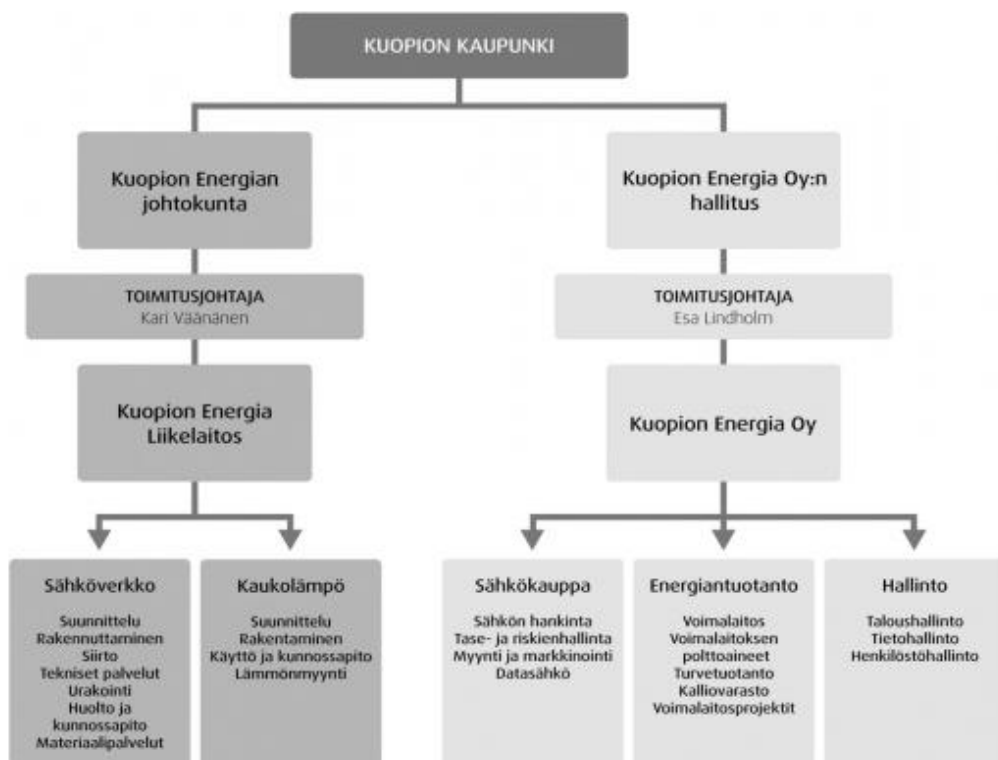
KUOPION KAUPUNKI

Kuopion Energian johtokunta

TOIMITUSJOHTAJA
Kari Väänänen

Kuopion Energia Liikelaitos

Sähköverkko

Suunnittelu
Rakennuttaminen
Siirto
Tekniset palvelut
Urakointi
Huolto ja kunnossapito
Materiaalipalvelut

Kaukolämpö

Suunnittelu
Rakentaminen
Käyttö ja kunnossapito
Lämmönmyynti

Kuopion Energia Oy:n hallitus

TOIMITUSJOHTAJA
Esa Lindholm

Kuopion Energia Oy

Sähkökauppa

Sähkön hankinta
Tase- ja riskienhallinta
Myynti ja markkinointi
Datasähkö

Energiantuotanto

Voimalaitos
Voimalaitoksen polttoaineet
Turvetuotanto
Kalliovarasto
Voimalaitosprojektit

Hallinto

Taloushallinto
Tietohallinto
Henkilöstöhallinto